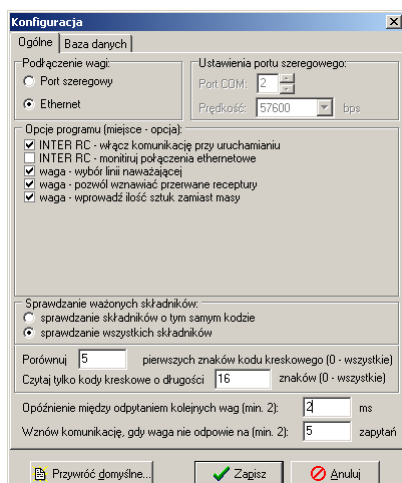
Konfiguracja

Ogólne | Baza danych

Podłączenie wagi:
Port szeregowy
Ethernet

Ustawienia portu szeregowego:
Port COM: 2
Prędkość: 57600 bps

Opcje programu (miejsce - opcja):
INTER RC - włącz komunikację przy uruchamianiu
INTER RC - monitruj połączenia ethernetowe
waga - wybór linii naważającej
waga - pozwól wznawiać przerwane receptury
waga - wprowadź ilość sztuk zamiast masy

Sprawdzanie ważonych składników:
sprawdzanie składników o tym samym kodzie
sprawdzanie wszystkich składników

Porównuj 5 pierwszych znaków kodu kreskowego (0 - wszystkie)
Czytaj tylko kody kreskowe o długości 16 znaków (0 - wszystkie)

Opóźnienie między odpytaniem kolejnych wag (min. 2): 2 ms
Wznów komunikację, gdy waga nie odpowie na (min. 2): 5 zapytań

Przywróć domyślne... | Zapisz | Anuluj